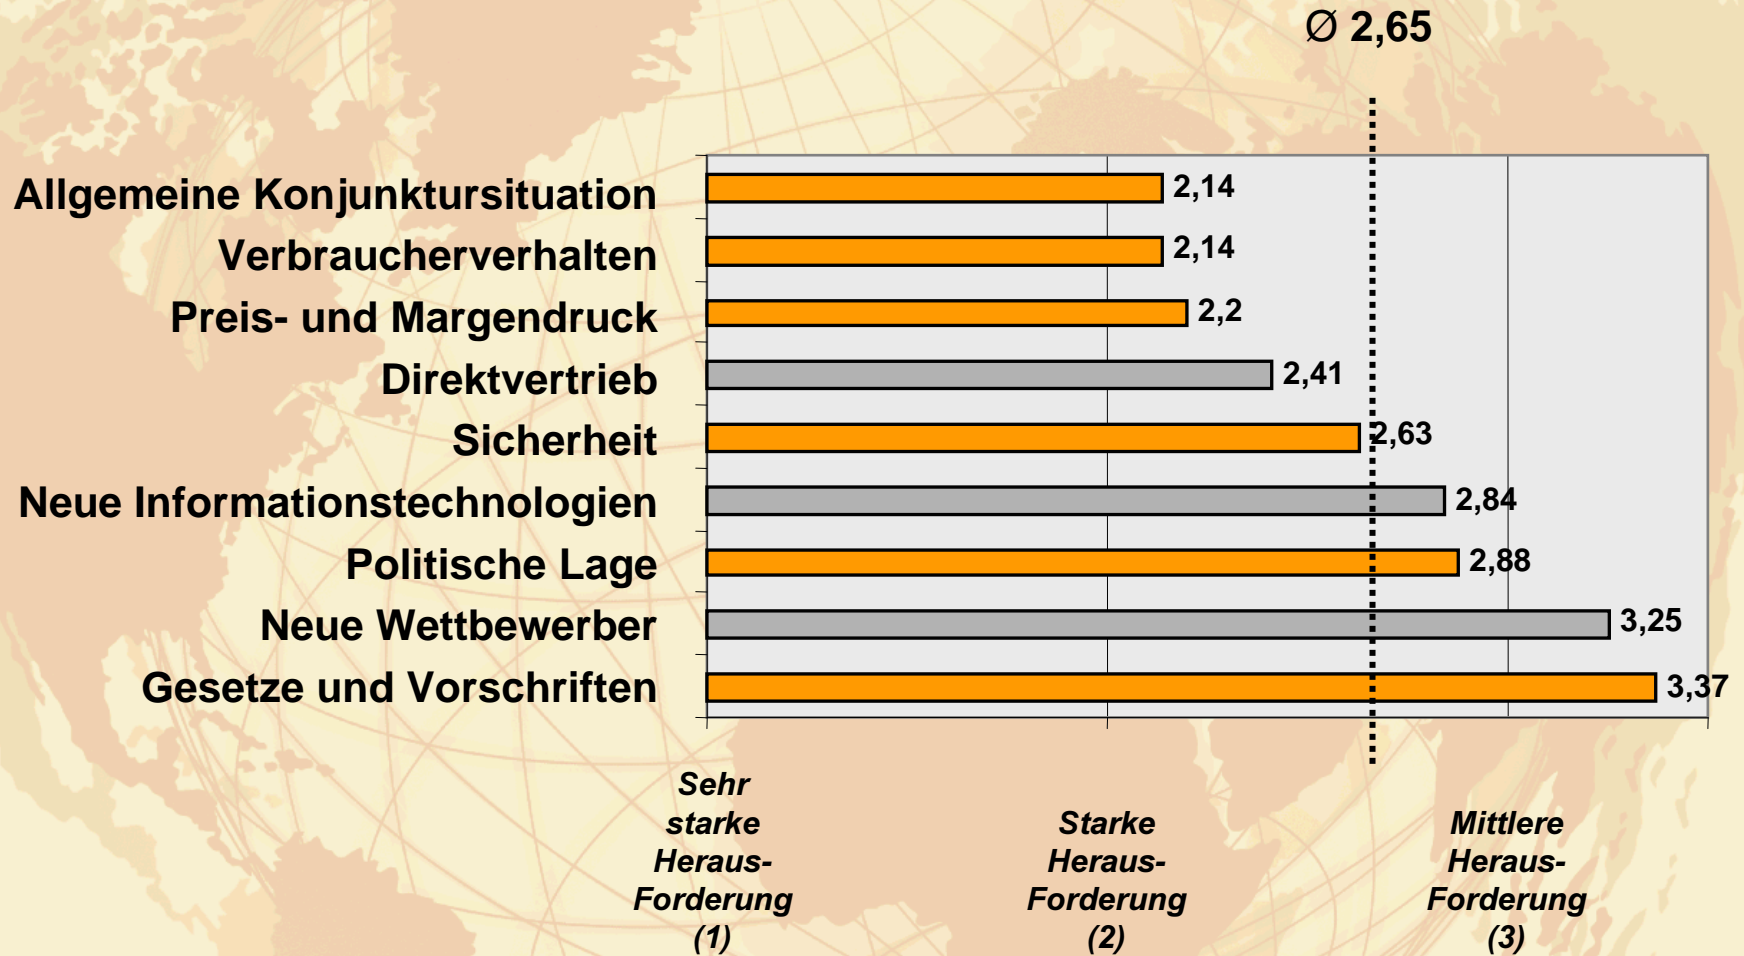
Ø 2,65

Allgemeine Konjunktursituation 2,14
Verbraucherverhalten 2,14
Preis- und Margendruck 2,2
Direktvertrieb 2,41
Sicherheit 2,63
Neue Informationstechnologien 2,84
Politische Lage 2,88
Neue Wettbewerber 3,25
Gesetze und Vorschriften 3,37

Sehr starke Heraus-Forderung (1)

Starke Heraus-Forderung (2)

Mittlere Heraus-Forderung (3)